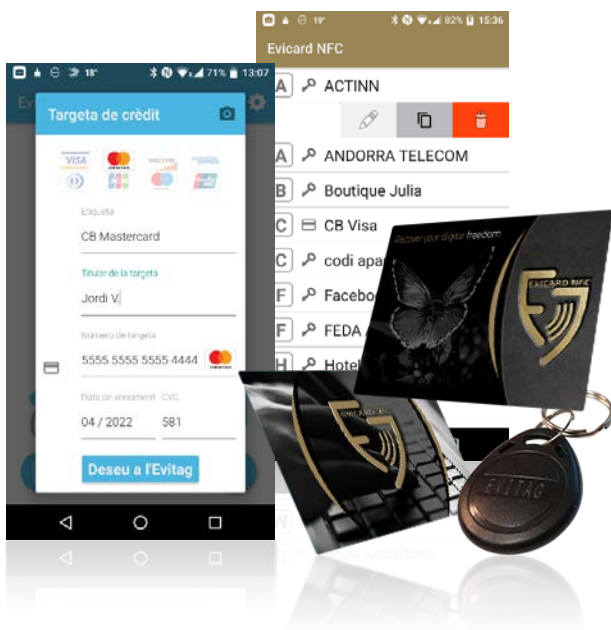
18° 71% 13:07

Targeta de crèdit

VISA DISCOVER

Etiqueta

CB Mastercard

Titular de la targeta

Jordi V.

Número de targeta

5555 5555 5555 4444

Data de venciment CVC

04 / 2022 581

Deseu a l'Evitag

19° 82% 15:36

Evicard NFC

A ACTINN

A ANDORRA TELECOM

B Boutique Julia

C CB Visa

C codi apa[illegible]

F Facebo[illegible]

F FEDA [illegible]

H Hotel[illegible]

Recover your digital freedom

EVICARD NFC

EVICARD NFC

EVITAG